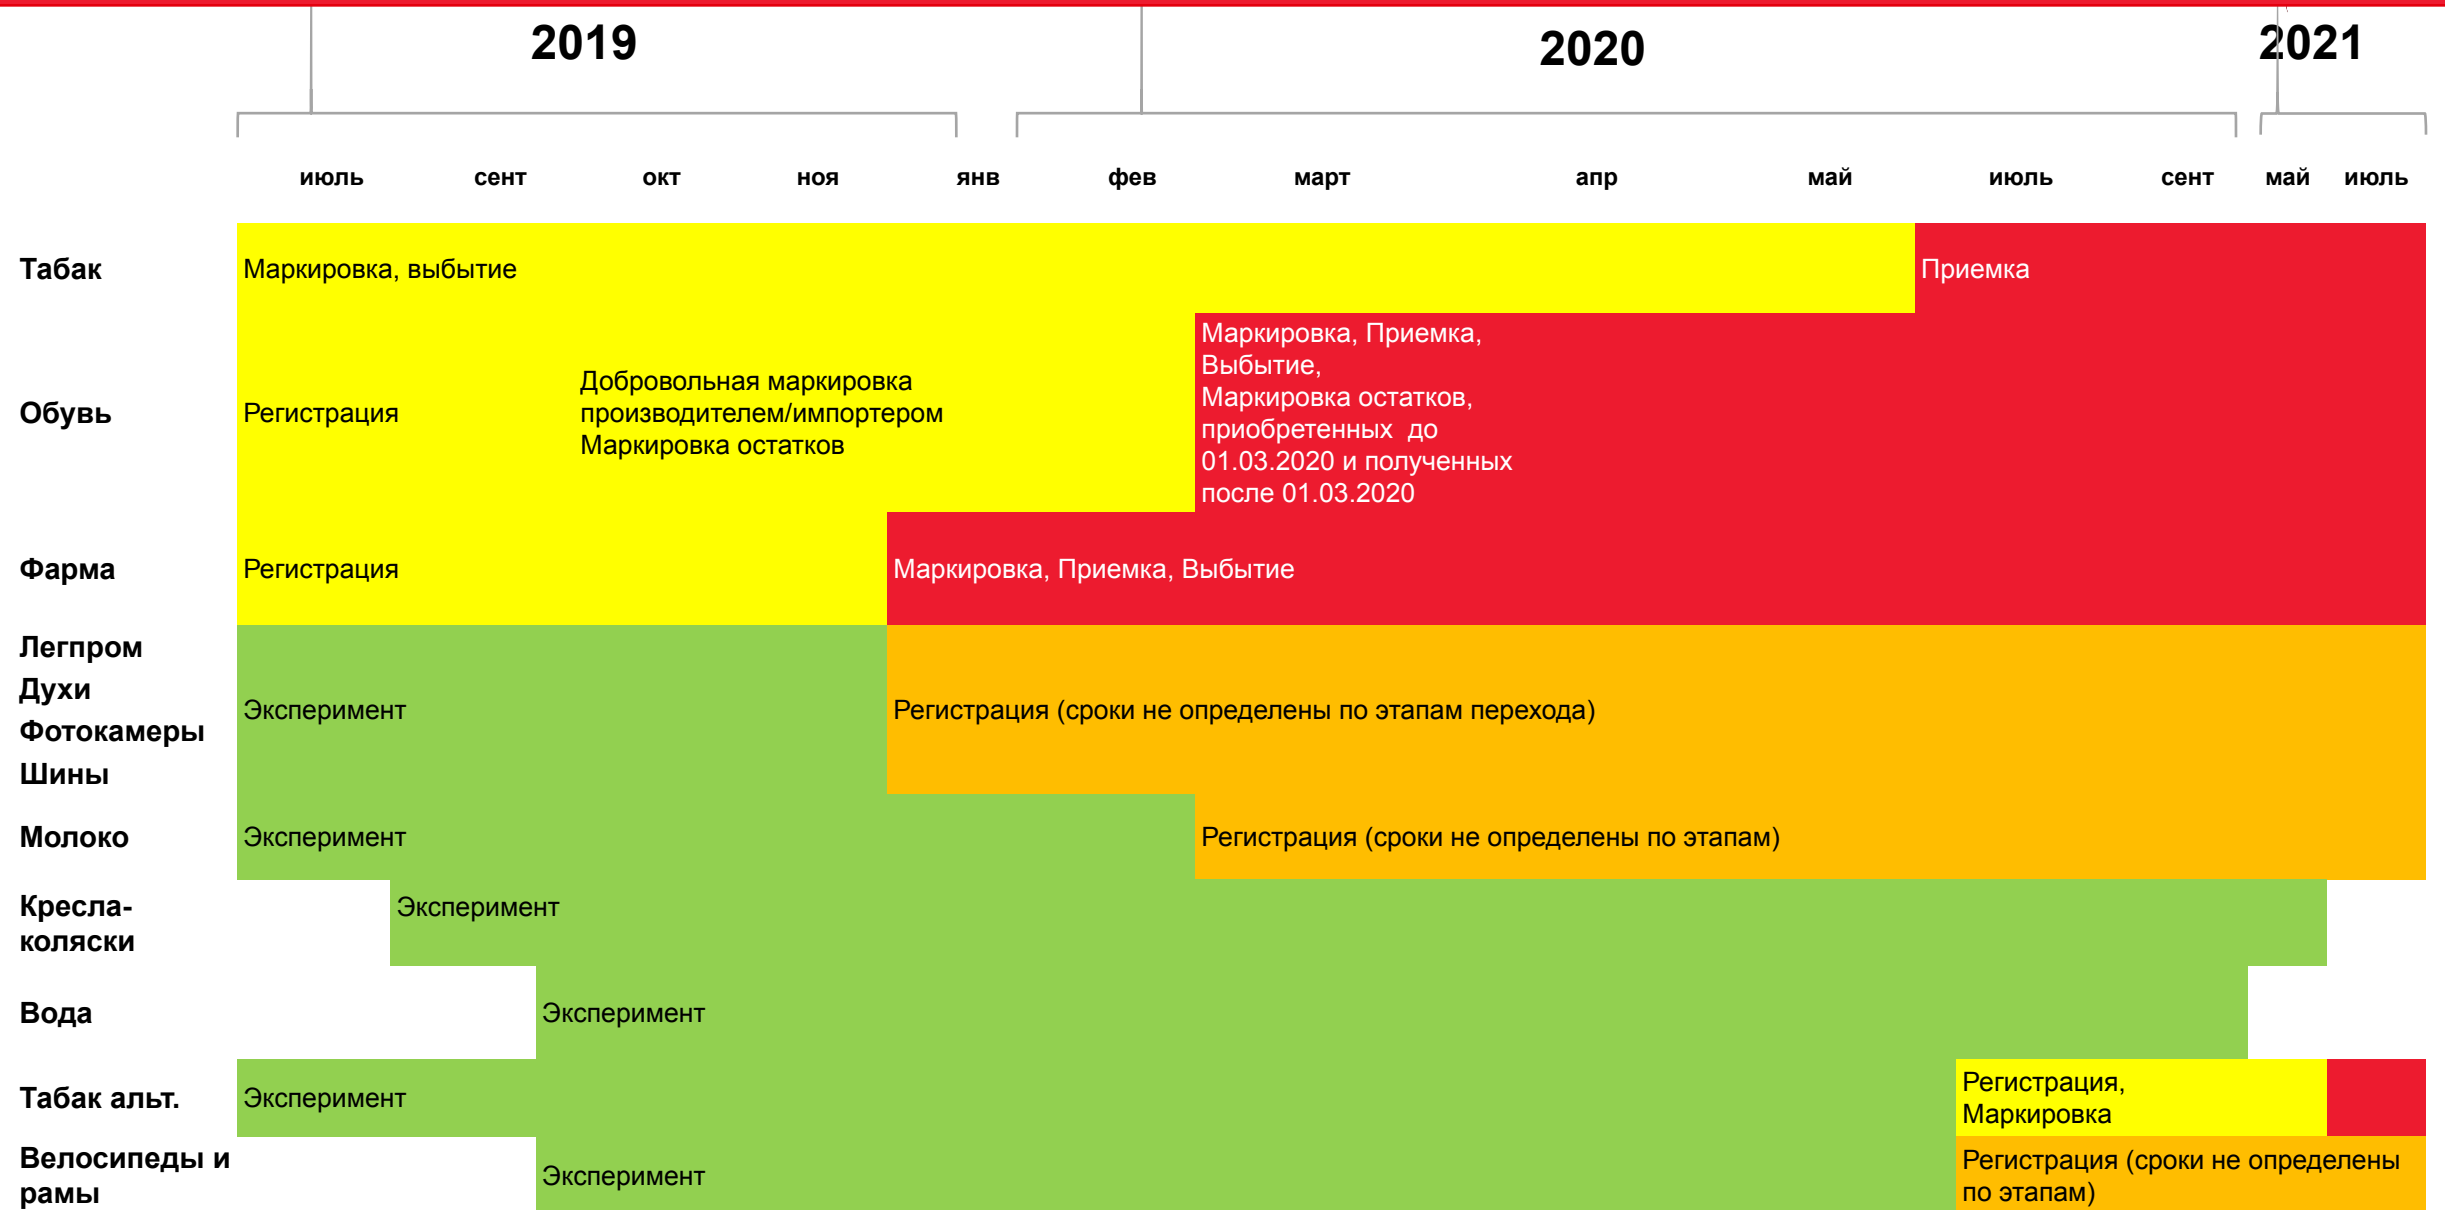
2019

2020

2021

июль сент окт ноя янв фев март апр май июль сент май июль

Табак
Маркировка, выбытие
Приемка

Обувь
Регистрация
Добровольная маркировка производителем/импортером Маркировка остатков
Маркировка, Приемка, Выбытие, Маркировка остатков, приобретенных до 01.03.2020 и полученных после 01.03.2020

Фарма
Регистрация
Маркировка, Приемка, Выбытие

Легпром
Духи
Фотокамеры
Шины
Эксперимент
Регистрация (сроки не определены по этапам перехода)

Молоко
Эксперимент
Регистрация (сроки не определены по этапам)

Кресла-коляски
Эксперимент

Вода
Эксперимент

Табак альт.
Эксперимент
Регистрация, Маркировка

Велосипеды и рамы
Эксперимент
Регистрация (сроки не определены по этапам)